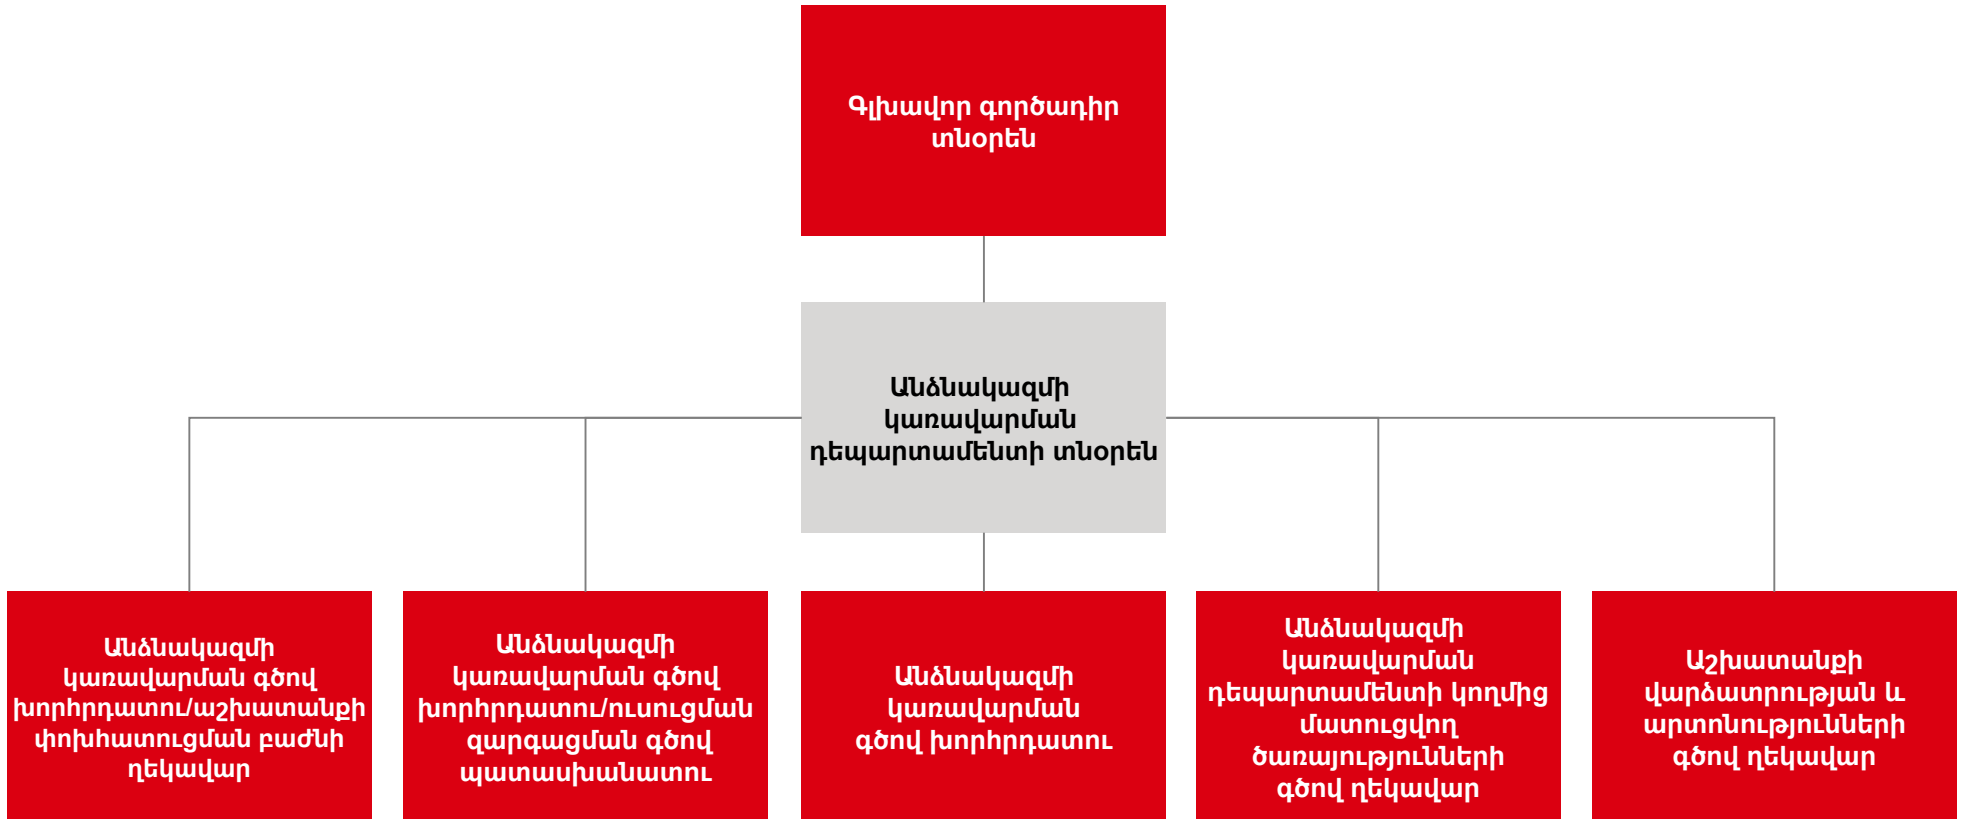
Գլխավոր գործադիր տնօրեն

Անձնակազմի կառավարման դեպարտամենտի տնօրեն

Անձնակազմի կառավարման գծով խորհրդատու/աշխատանքի փոխհատուցման բաժնի ղեկավար

Անձնակազմի կառավարման գծով խորհրդատու/ուսուցման զարգացման գծով պատասխանատու

Անձնակազմի կառավարման գծով խորհրդատու

Անձնակազմի կառավարման դեպարտամենտի կողմից մատուցվող ծառայությունների գծով ղեկավար

Աշխատանքի վարձատրության և արտոնությունների գծով ղեկավար